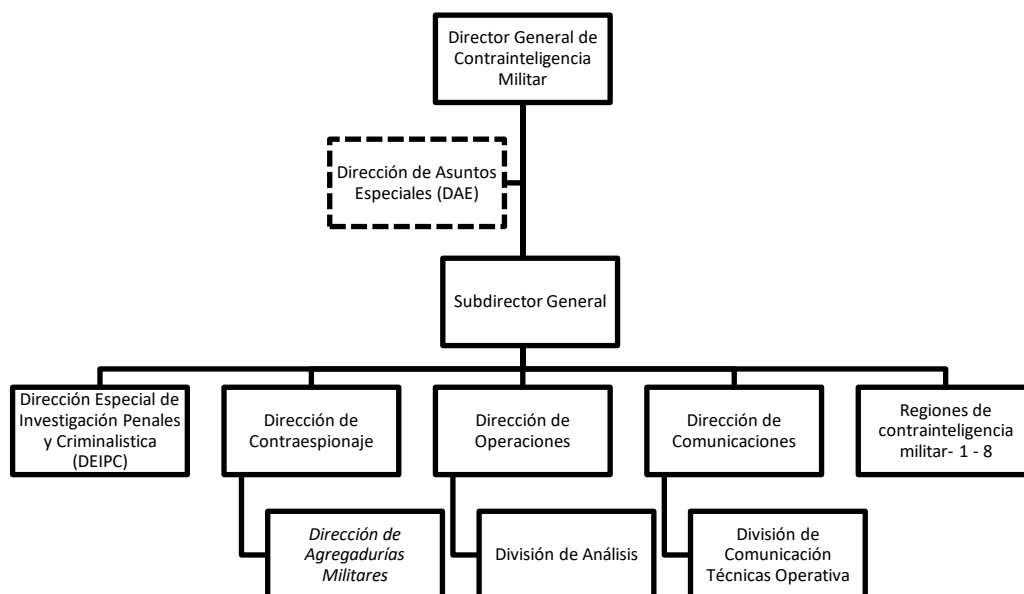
Director General de Contrainteligencia Militar

Dirección de Asuntos Especiales (DAE)

Subdirector General

Dirección Especial de Investigación Penales y Criminalistica (DEIPC)

Dirección de Contraespionaje

Dirección de Operaciones

Dirección de Comunicaciones

Regiones de contrainteligencia militar- 1 - 8

Dirección de Agregadurías Militares

División de Análisis

División de Comunicación Técnicas Operativa